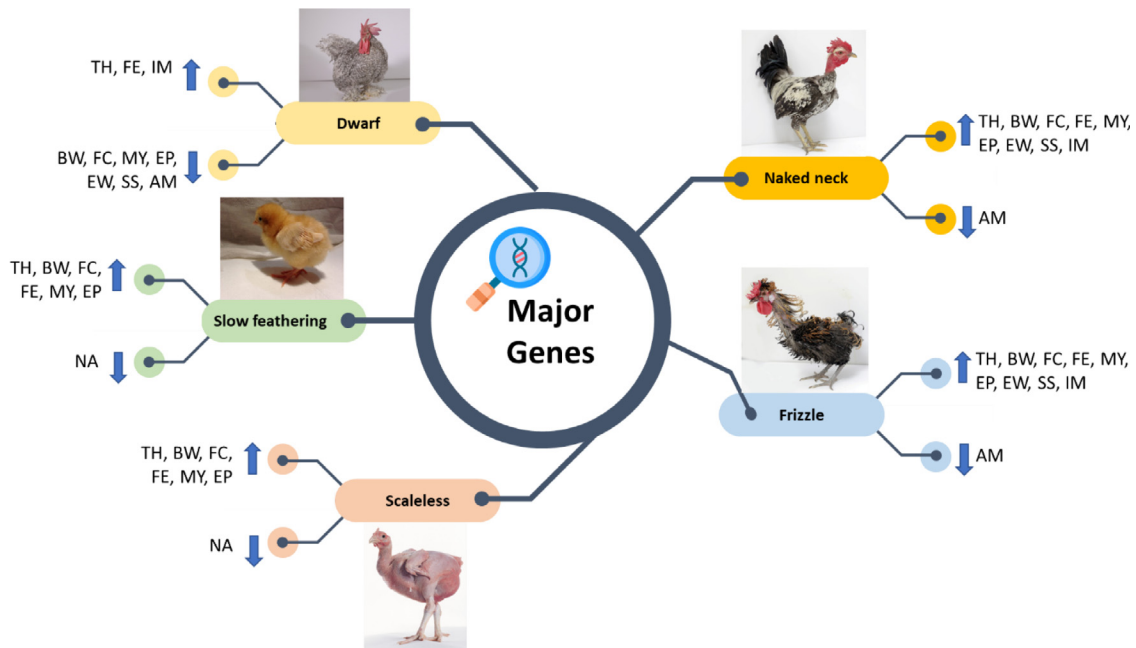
Major Genes

TH, FE, IM

Dwarf

BW, FC, MY, EP, EW, SS, AM

TH, BW, FC, FE, MY, EP, EW, SS, IM

Naked neck

AM

TH, BW, FC, FE, MY, EP

Slow feathering

NA

TH, BW, FC, FE, MY, EP, EW, SS, IM

Frizzle

AM

TH, BW, FC, FE, MY, EP

Scaleless

NA